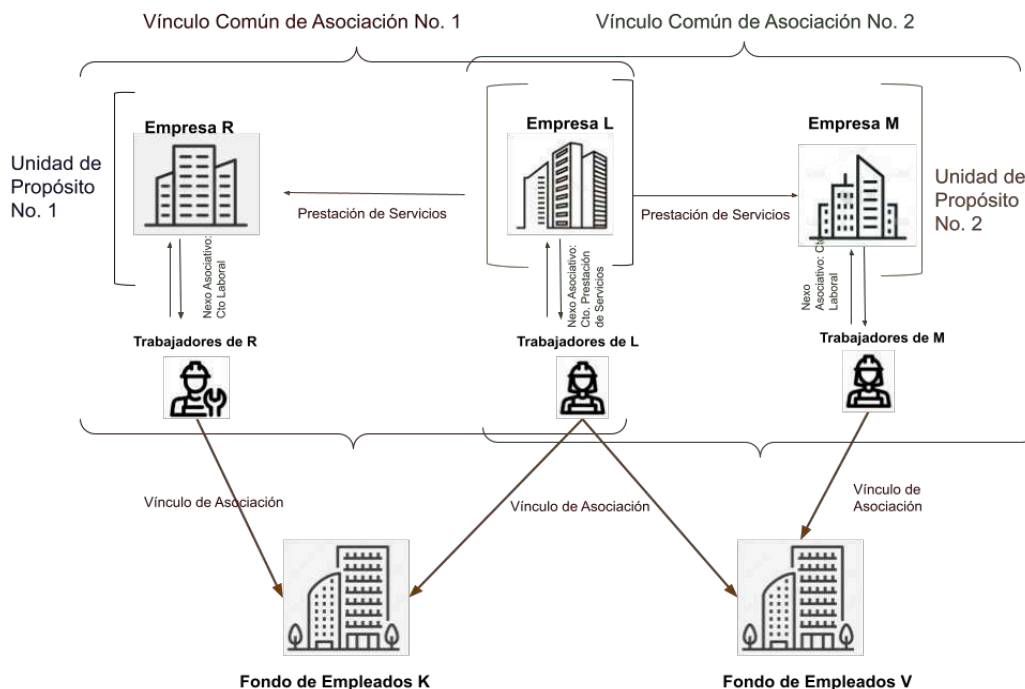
Vínculo Común de Asociación No. 1

Vínculo Común de Asociación No. 2

Empresa R

Empresa L

Empresa M

Unidad de Propósito No. 1

Unidad de Propósito No. 2

Prestación de Servicios

Prestación de Servicios

Nexo Asociativo: Cto Laboral

Nexo Asociativo: Cto. Prestación de Servicios

Nexo Asociativo: Cto Laboral

Trabajadores de R

Trabajadores de L

Trabajadores de M

Vínculo de Asociación

Vínculo de Asociación

Vínculo de Asociación

Fondo de Empleados K

Fondo de Empleados V